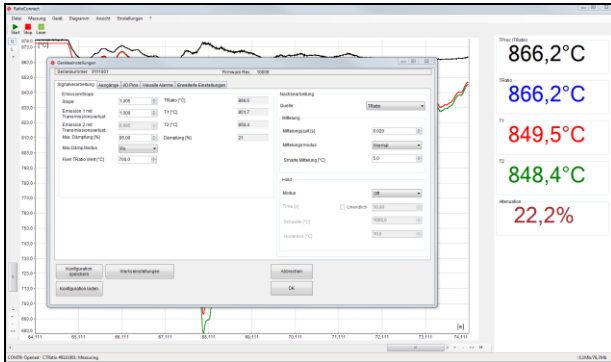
RatioConnect

Datei Messung Gerät Diagramm Ansicht Einstellungen ?

Start Stop Laser

Geräteinstellungen

Seriennummer: 9111001 Firmware-Rev.: 10000

Signalverarbeitung Ausgänge I/O Pins Visuelle Alarme Erweiterte Einstellungen

Emissionsfaktoren

Slope 1,000

Emission 1 mit Transmissionswert 1,000

Emission 2 mit Transmissionswert 1,000

Max. Dämpfung [%] 95,00

Max.Dämp.Modus Ein

Fixer TRatio Wert [°C] 700,0

TRatio [°C] 866,3

T1 [°C] 851,7

T2 [°C] 856,6

Dämpfung [%] 21

Nachbearbeitung

Quelle TRatio

Mittelung

Mittelungszeit [s] 0,020

Mittelungsmodus Normal

Smarte Mittelung [°C] 5,0

Hold

Modus Off

Decay [s] Unendlich 10,00

Schwelle [°C] 1000,0

Hysterese [°C] 10,0

Konfiguration speichern

Werkseinstellungen

Abbrechen

Konfiguration laden

OK

TProc (TRatio)
866,2°C

TRatio
866,2°C

T1
849,5°C

T2
848,4°C

Attenuation
22,2%

[s]

COM5: Opened : CTRatio #602001: Measuring